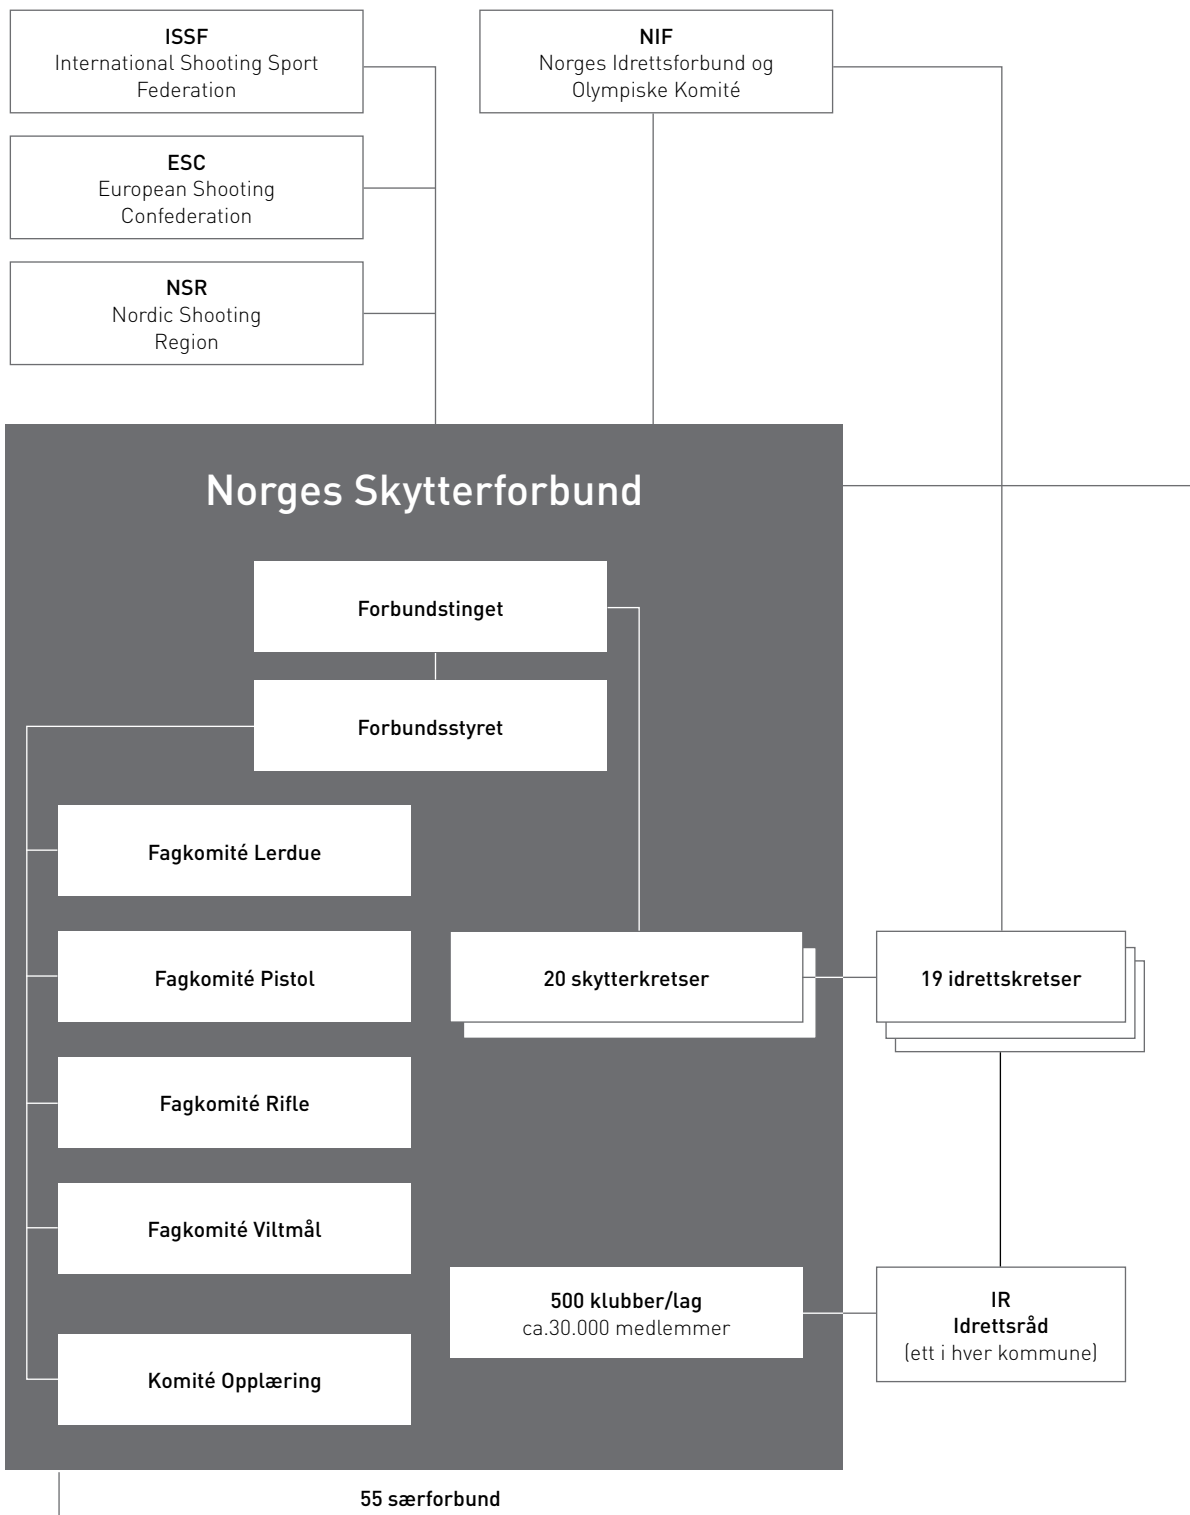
ISSF
International Shooting Sport Federation

ESC
European Shooting Confederation

NSR
Nordic Shooting Region

NIF
Norges Idrettsforbund og Olympiske Komité

Norges Skytterforbund

Forbundstinget

Forbundsstyret

Fagkomité Lerdue

Fagkomité Pistol

Fagkomité Rifle

Fagkomité Viltmål

Komité Opplæring

20 skytterkretser

500 klubber/lag
ca.30.000 medlemmer

19 idrettskretser

IR
Idrettsråd
(ett i hver kommune)

55 særforbund